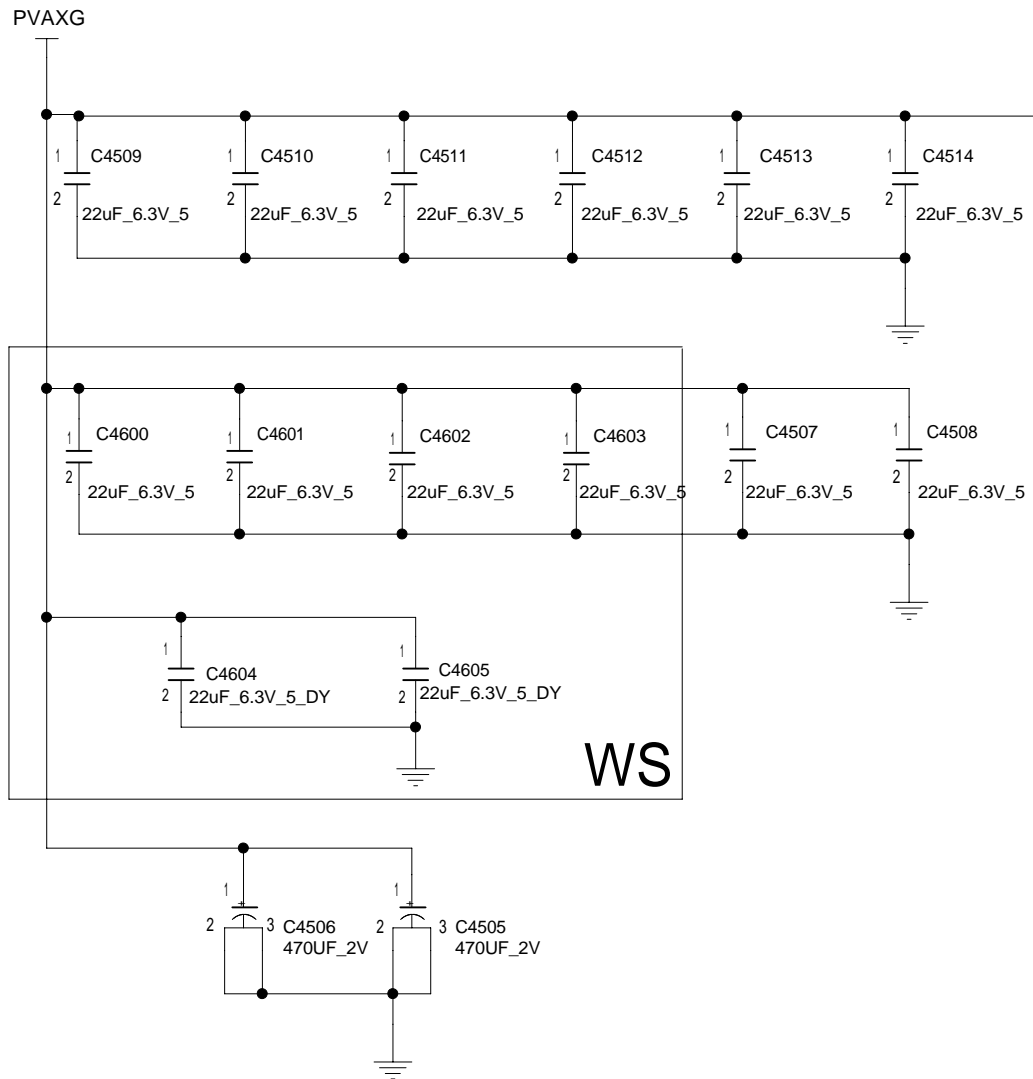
PVAXG

1 C4509
2 22uF_6.3V_5

1 C4510
2 22uF_6.3V_5

1 C4511
2 22uF_6.3V_5

1 C4512
2 22uF_6.3V_5

1 C4513
2 22uF_6.3V_5

1 C4514
2 22uF_6.3V_5

1 C4600
2 22uF_6.3V_5

1 C4601
2 22uF_6.3V_5

1 C4602
2 22uF_6.3V_5

1 C4603
2 22uF_6.3V_5

1 C4507
2 22uF_6.3V_5

1 C4508
2 22uF_6.3V_5

1 C4604
2 22uF_6.3V_5_DY

1 C4605
2 22uF_6.3V_5_DY

WS

1
2 3 C4506
470UF_2V

1
2 3 C4505
470UF_2V